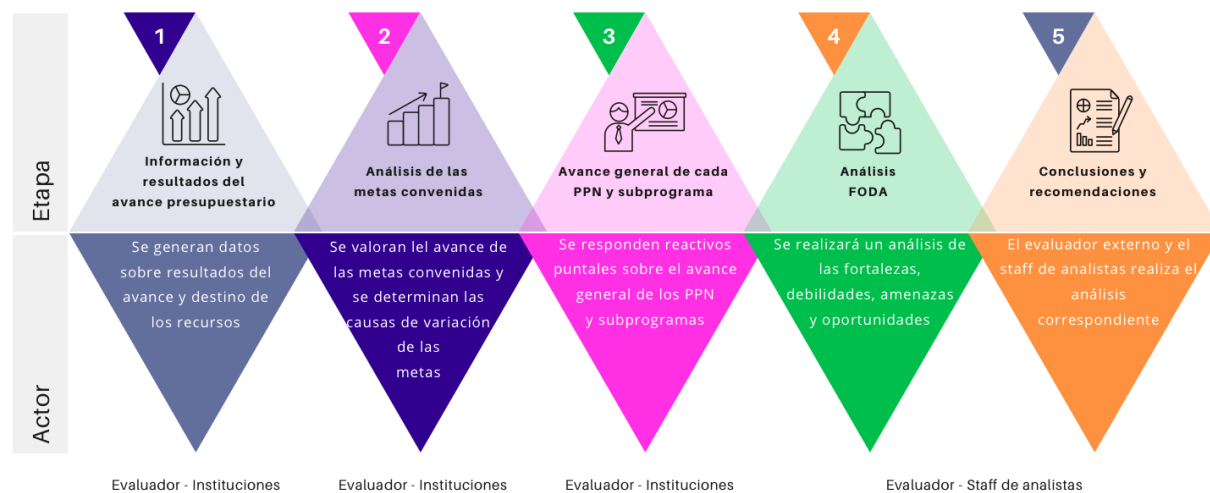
Etapa

Actor

1

Información y resultados del avance presupuestario

Se generan datos sobre resultados del avance y destino de los recursos

Evaluador - Instituciones

2

Análisis de las metas convenidas

Se valoran lel avance de las metas convenidas y se determinan las causas de variación de las metas

Evaluador - Instituciones

3

Avance general de cada PPN y subprograma

Se responden reactivos puntales sobre el avance general de los PPN y subprogramas

Evaluador - Instituciones

4

Análisis FODA

Se realizará un análisis de las fortalezas, debilidades, amenazas y oportunidades

5

Conclusiones y recomendaciones

El evaluador externo y el staff de analistas realiza el análisis correspondiente

Evaluador - Staff de analistas